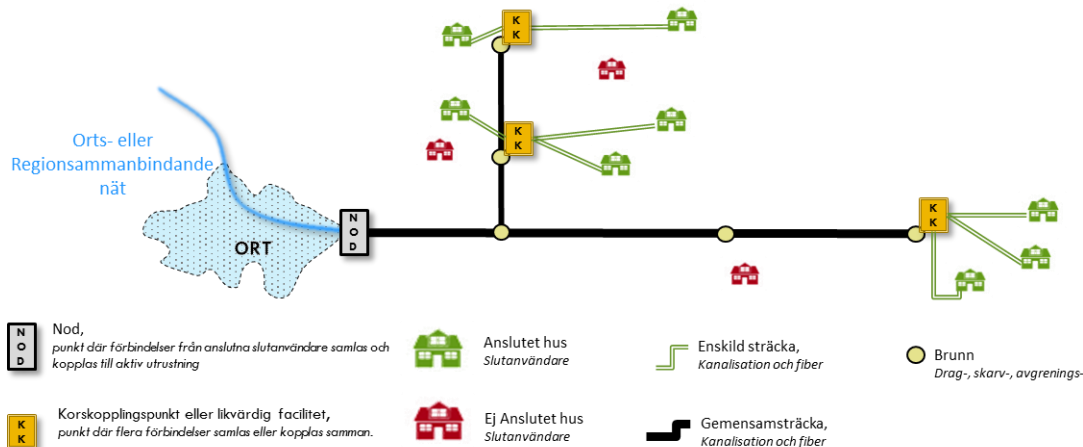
K K

K K

Orts- eller Regionsammanbindande nät

N O D

ORT

K K

N O D

Nod,
punkt där förbindelser från anslutna slutanvändare samlas och kopplas till aktiv utrustning

Anslutet hus
Slutanvändare

Enskild sträcka,
Kanalisation och fiber

Brunn
Drag-, skarv-, avgrenings-

K K

Korskopplingspunkt eller likvärdig facilitet,
punkt där flera förbindelser samlas eller kopplas samman.

Ej Anslutet hus
Slutanvändare

Gemensamssträcka,
Kanalisation och fiber